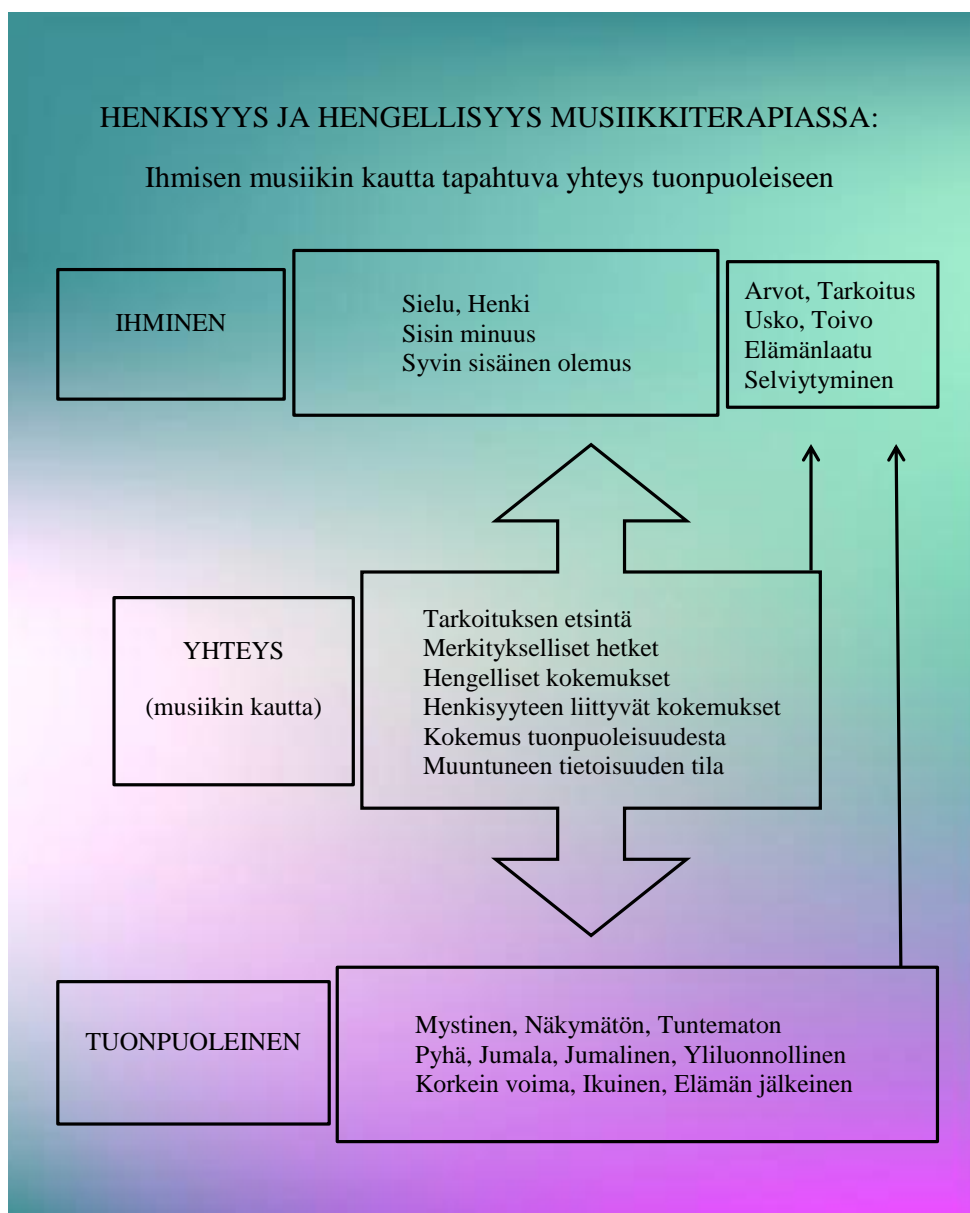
HENKISYYS JA HENGELLISYYS MUSIIKKITERAPIASSA:

Ihmisen musiikin kautta tapahtuva yhteys tuonpuoleiseen

IHMINEN

Sielu, Henki
Sisin minuus
Syvin sisäinen olemus

Arvot, Tarkoitus
Usko, Toivo
Elämänlaatu
Selviytyminen

YHTEYS

(musiikin kautta)

Tarkoituksen etsintä
Merkitykselliset hetket
Hengelliset kokemukset
Henkisyyteen liittyvät kokemukset
Kokemus tuonpuoleisuudesta
Muuntuneen tietoisuuden tila

TUONPUOLEINEN

Mystinen, Näkymätön, Tuntematon
Pyhä, Jumala, Jumalinen, Yliluonnollinen
Korkein voima, Ikuinen, Elämän jälkeinen